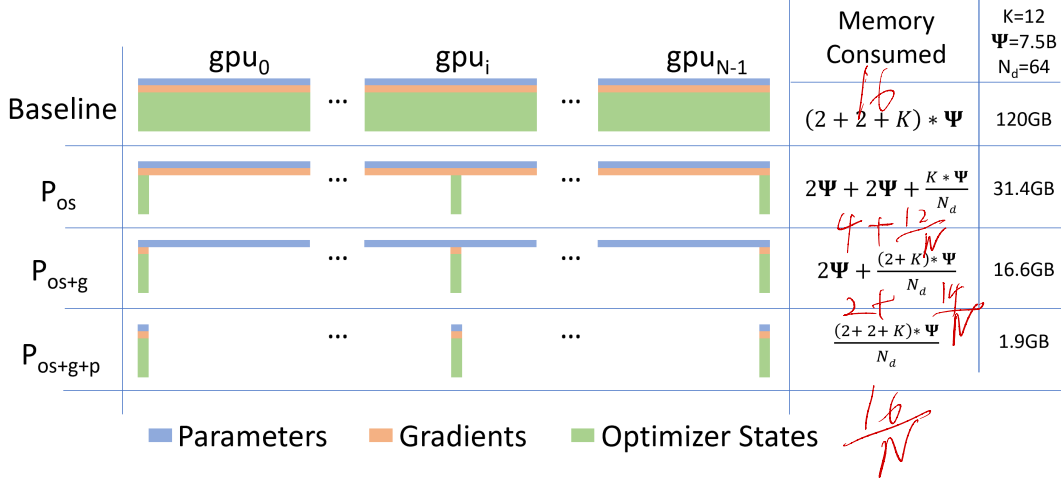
| | gpu$_0$ ... gpu$_i$ ... gpu$_{N-1}$ | Memory Consumed | K=12 $\mathbf{\Psi}$=7.5B N$_d$=64 |
|---|---|---|---|
| Baseline | ... ... | $(2+2+K)*\mathbf{\Psi}$ 16 | 120GB |
| P$_{os}$ | ... ... | $2\mathbf{\Psi}+2\mathbf{\Psi}+\frac{K*\mathbf{\Psi}}{N_d}$ $4+\frac{12}{N}$ | 31.4GB |
| P$_{os+g}$ | ... ... | $2\mathbf{\Psi}+\frac{(2+K)*\mathbf{\Psi}}{N_d}$ $2+\frac{14}{N}$ | 16.6GB |
| P$_{os+g+p}$ | ... ... | $\frac{(2+2+K)*\mathbf{\Psi}}{N_d}$ | 1.9GB |

$\frac{16}{N}$

Parameters Gradients Optimizer States